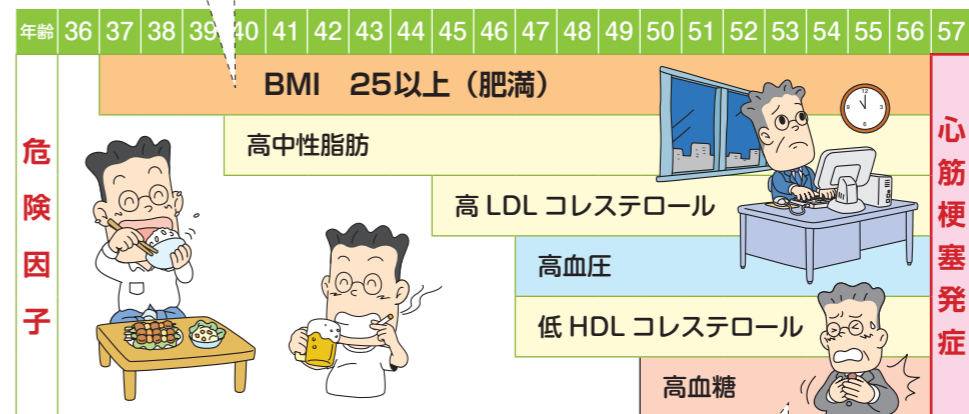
| 年齢 | 36 | 37 | 38 | 39 | 40 | 41 | 42 | 43 | 44 | 45 | 46 | 47 | 48 | 49 | 50 | 51 | 52 | 53 | 54 | 55 | 56 | 57 |
|---|---|---|---|---|---|---|---|---|---|---|---|---|---|---|---|---|---|---|---|---|---|---|

危険因子

BMI 25以上（肥満）

高中性脂肪

高 LDL コレステロール

高血圧

低 HDL コレステロール

高血糖

心筋梗塞発症